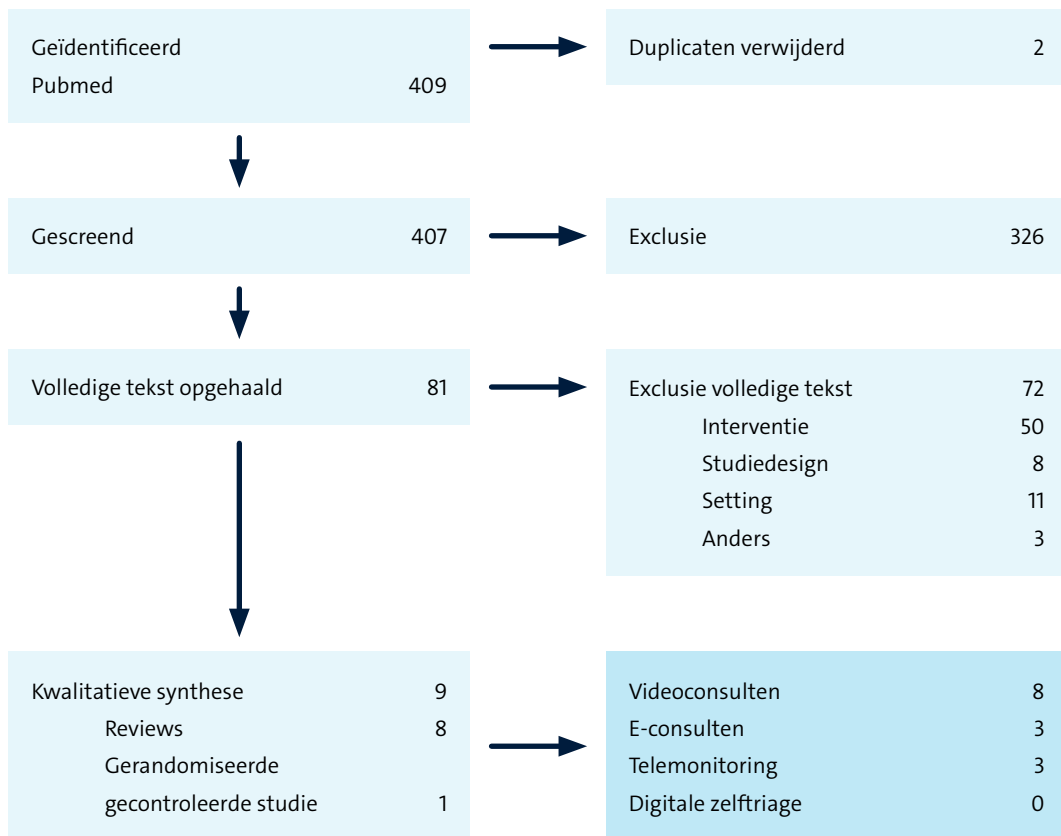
Geïdentificeerd
Pubmed 409

Duplicaten verwijderd 2

Gescreend 407

Exclusie 326

Volledige tekst opgehaald 81

Exclusie volledige tekst 72
Interventie 50
Studiedesign 8
Setting 11
Anders 3

Kwalitatieve synthese 9
Reviews 8
Gerandomiseerde gecontroleerde studie 1

Videoconsulten 8
E-consulten 3
Telemonitoring 3
Digitale zelftriage 0